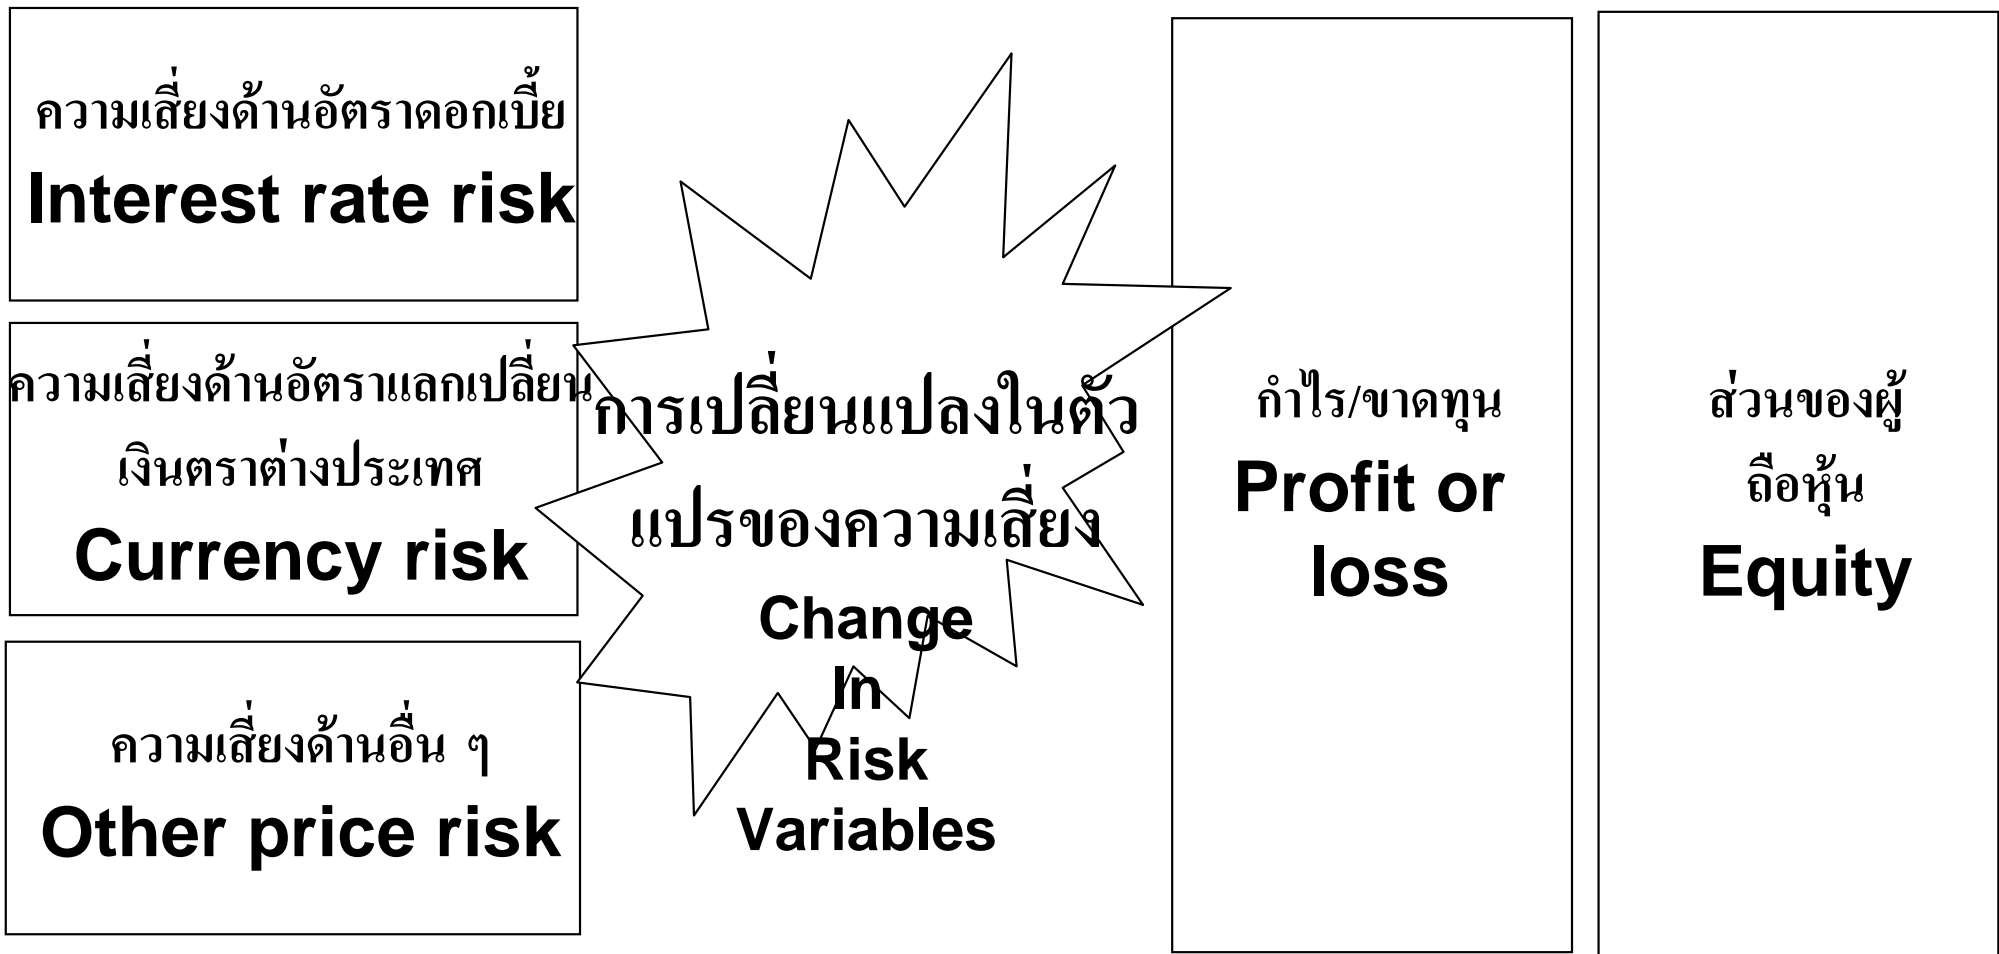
ความเสี่ยงด้านอัตราดอกเบี้ย
Interest rate risk

ความเสี่ยงด้านอัตราแลกเปลี่ยนเงินตราต่างประเทศ
Currency risk

ความเสี่ยงด้านอื่น ๆ
Other price risk

การเปลี่ยนแปลงในตัวแปรของความเสี่ยง
Change In Risk Variables

กำไร/ขาดทุน
Profit or loss

ส่วนของผู้ถือหุ้น
Equity